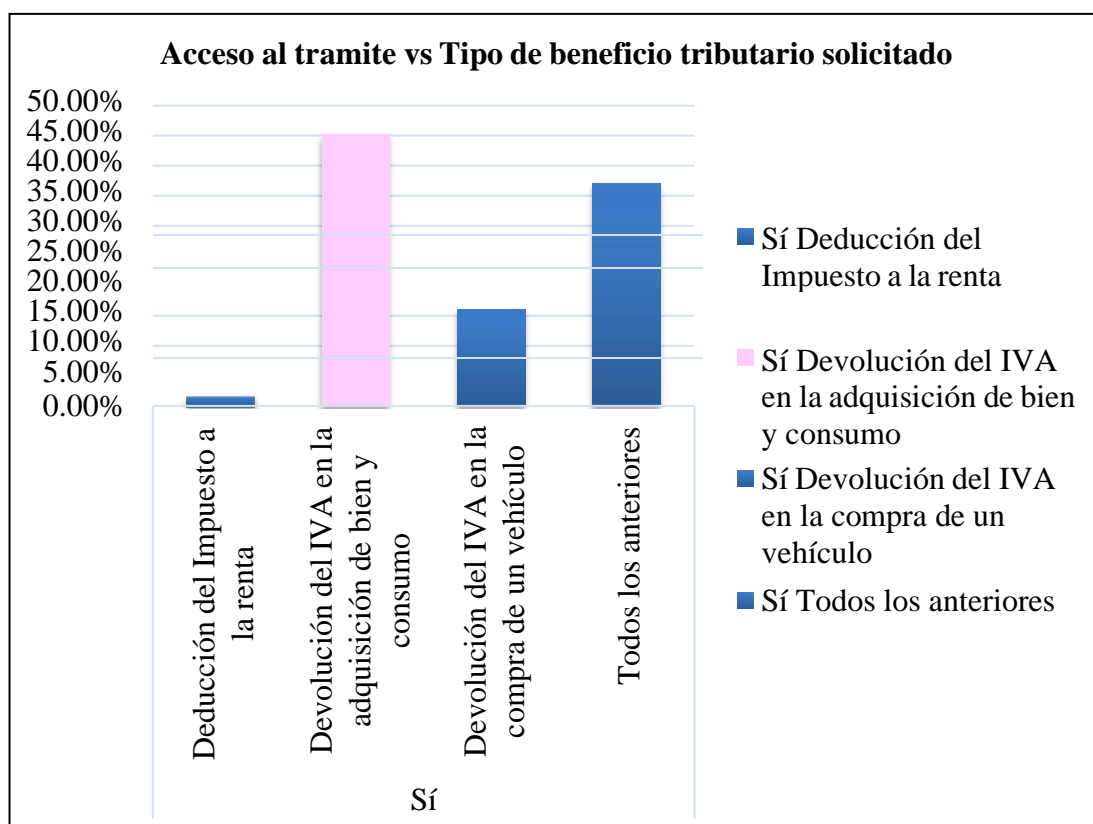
Acceso al tramite vs Tipo de beneficio tributario solicitado

50.00%
45.00%
40.00%
35.00%
30.00%
25.00%
20.00%
15.00%
10.00%
5.00%
0.00%

Deducción del Impuesto a la renta
Devolución del IVA en la adquisición de bien y consumo
Devolución del IVA en la compra de un vehículo
Todos los anteriores

Sí

Sí Deducción del Impuesto a la renta
Sí Devolución del IVA en la adquisición de bien y consumo
Sí Devolución del IVA en la compra de un vehículo
Sí Todos los anteriores